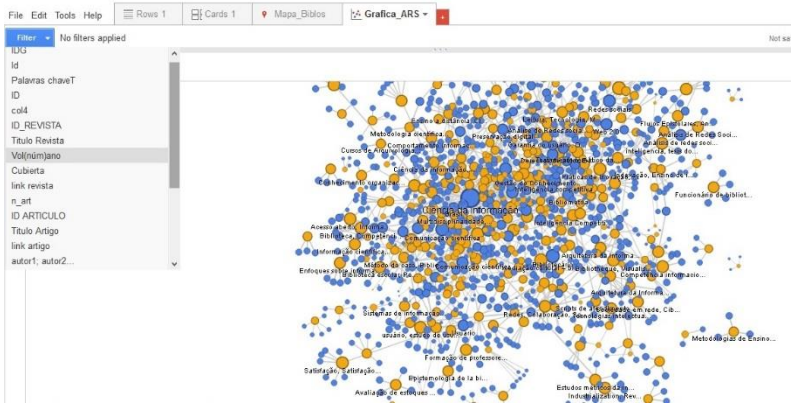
File Edit Tools Help

Rows 1

Cards 1

Mapa_Biblos

Grafica_ARS

+

Filter

No filters applied

Not sa

IDG
Id
Palavras chaveT
ID
col4
ID_REVISTA
Titulo Revista
Vol(núm)ano
Cubierta
link revista
n_art
ID ARTICULO
Titulo Artigo
link artigo
autor1; autor2...

Redes sociais
Metodologia científica
Fluxos informacionais
Análise de Redes Soci...
Web 2.0
Comportamento informac...
Cursos de Arquivologia
Inteligencia, teste do...
Ciência da informação
Conhecimento organiza...
Funcionária de bibliot...
Ciência da Informação
Acesso aberto à informa...
Bibliotecas, Competência
Comunicação científica
Informação científica
Enfoques sobre la inform...
Arquitetura da informa...
Competência informacio...
Sistemas de informação
Redes, Colaboração, Tecnologias Intelectuais
Metodologias de Ensino...
Formação de professore...
Satisfação, Satisfação...
Epistemologia de la bi...
Avaliação de enfoques ...
Estudos métricos da in...
Industrialização, Rev...